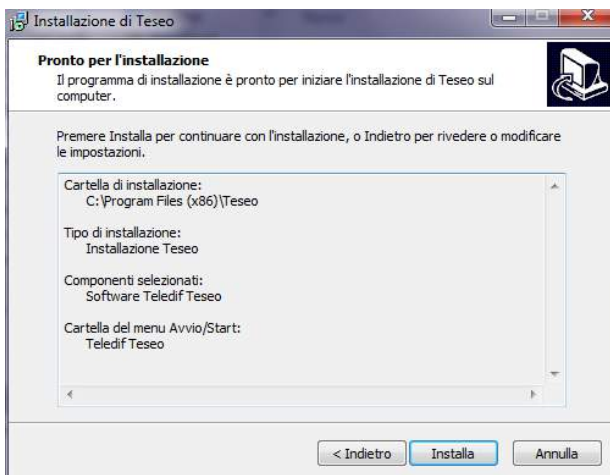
Installazione di Teseo

Pronto per l'installazione
Il programma di installazione è pronto per iniziare l'installazione di Teseo sul computer.

Premere Installa per continuare con l'installazione, o Indietro per rivedere o modificare le impostazioni.

Cartella di installazione:
C:\Program Files (x86)\Teseo

Tipo di installazione:
Installazione Teseo

Componenti selezionati:
Software Teledif Teseo

Cartella del menu Avvio/Start:
Teledif Teseo

< Indietro
Installa
Annulla